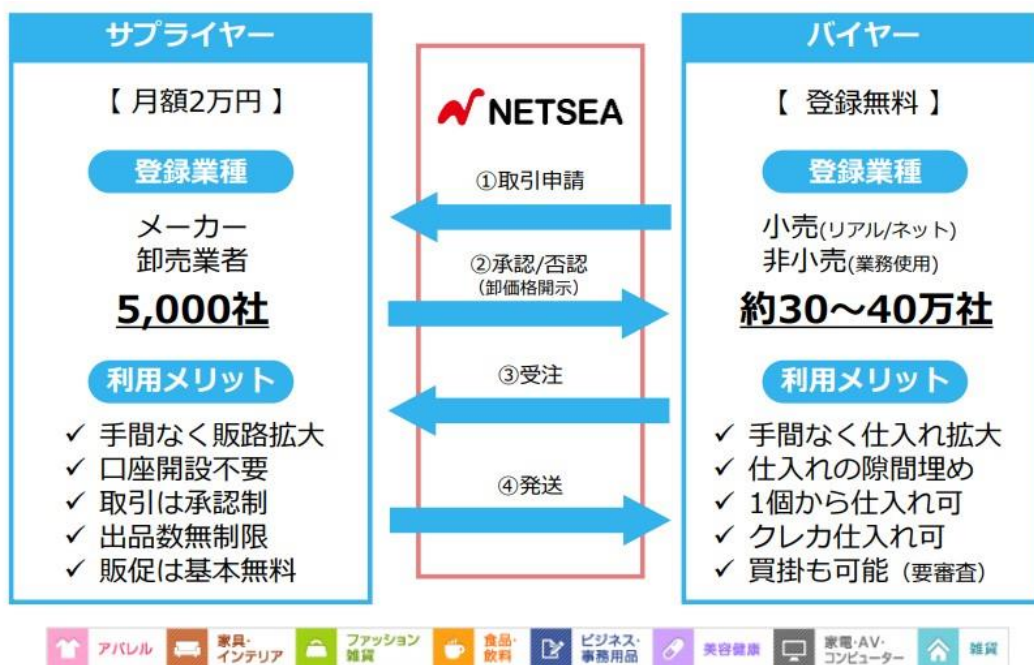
サプライヤー

【 月額2万円 】

登録業種

メーカー
卸売業者

5,000社

利用メリット

✓ 手間なく販路拡大
✓ 口座開設不要
✓ 取引は承認制
✓ 出品数無制限
✓ 販促は基本無料

NETSEA

①取引申請

②承認/否認
(卸価格開示)

③受注

④発送

バイヤー

【 登録無料 】

登録業種

小売(リアル/ネット)
非小売(業務使用)

約30～40万社

利用メリット

✓ 手間なく仕入れ拡大
✓ 仕入れの隙間埋め
✓ 1個から仕入れ可
✓ クレカ仕入れ可
✓ 買掛も可能 (要審査)

アパレル 家具・インテリア ファッション雑貨 食品・飲料 ビジネス・事務用品 美容健康 家電・AV・コンピューター 雑貨